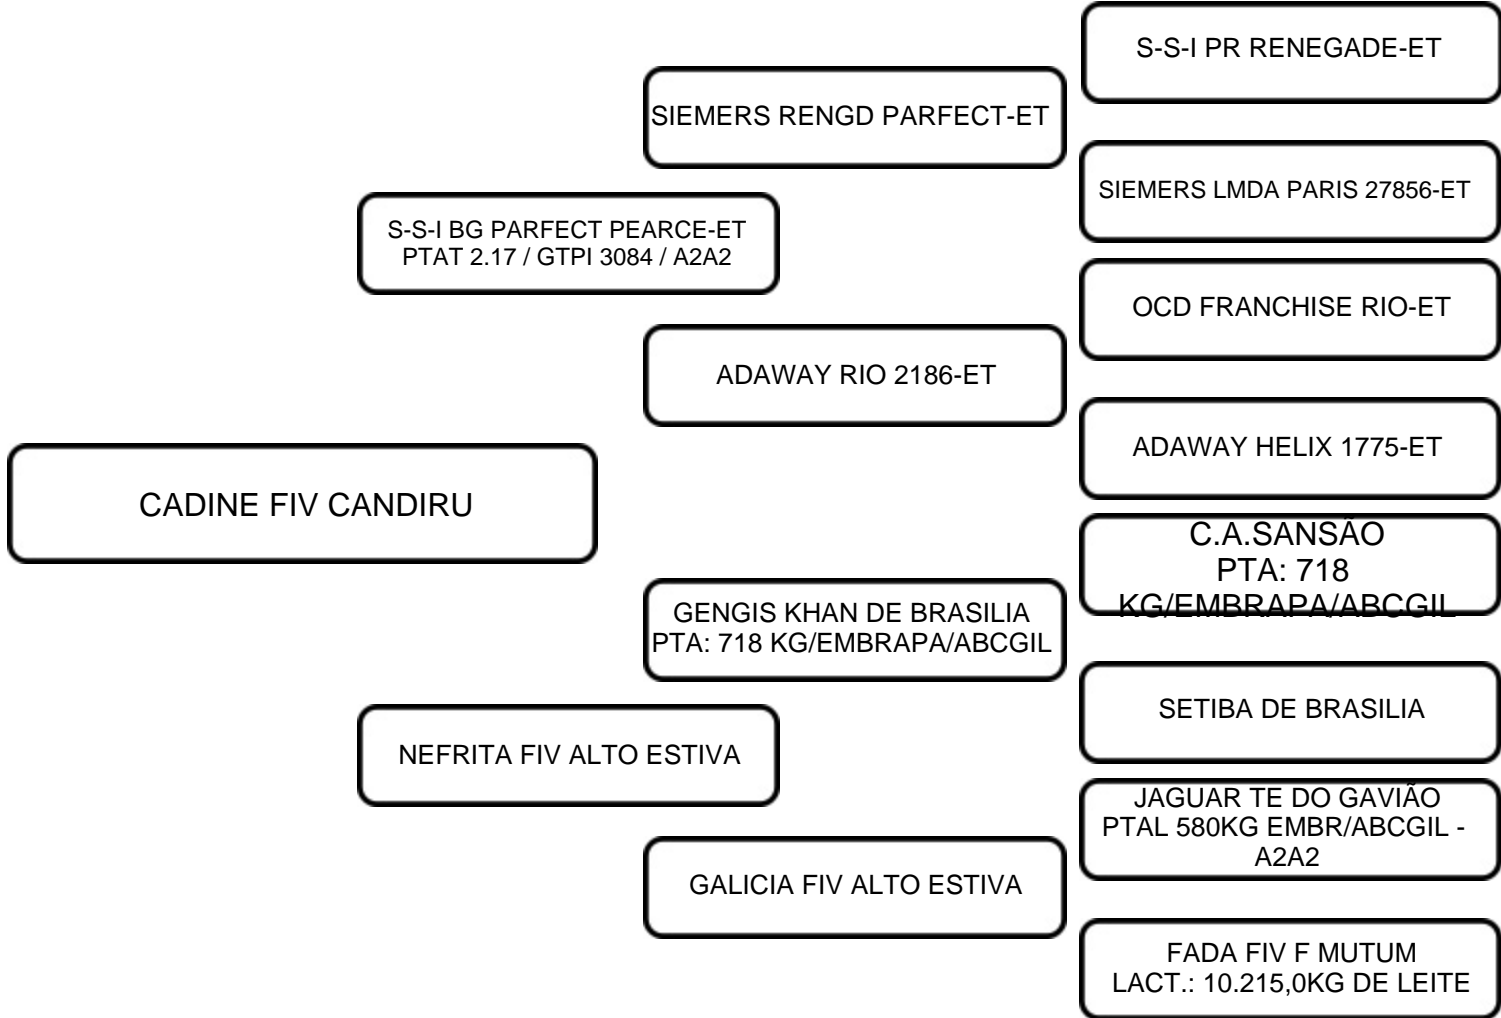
S-S-I PR RENEGADE-ET

SIEMERS RENGD PARFECT-ET

SIEMERS LMDA PARIS 27856-ET

S-S-I BG PARFECT PEARCE-ET
PTAT 2.17 / GTPI 3084 / A2A2

OCD FRANCHISE RIO-ET

ADAWAY RIO 2186-ET

ADAWAY HELIX 1775-ET

CADINE FIV CANDIRU

C.A.SANSÃO
PTA: 718
KG/EMBRAPA/ABCGIL

GENGIS KHAN DE BRASILIA
PTA: 718 KG/EMBRAPA/ABCGIL

SETIBA DE BRASILIA

NEFRITA FIV ALTO ESTIVA

JAGUAR TE DO GAVIÃO
PTAL 580KG EMBR/ABCGIL - A2A2

GALICIA FIV ALTO ESTIVA

FADA FIV F MUTUM
LACT.: 10.215,0KG DE LEITE